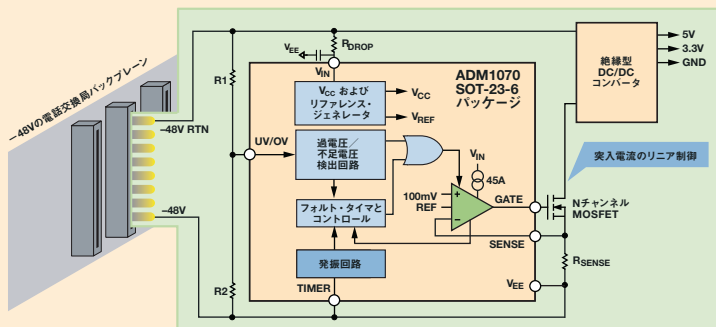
–48Vの電話交換局バックプレーン

–48V RTN

–48V

R1

R2

$V_{EE}$

$R_{DROP}$

$V_{IN}$

ADM1070
SOT-23-6
パッケージ

$V_{CC}$ および
リファレンス・
ジェネレータ

$V_{CC}$

$V_{REF}$

UV/OV

過電圧／
不足電圧
検出回路

$V_{IN}$

45A

100mV
REF

+

–

GATE

フォルト・タイマと
コントロール

発振回路

TIMER

SENSE

$V_{EE}$

$R_{SENSE}$

Nチャンネル
MOSFET

突入電流のリニア制御

絶縁型
DC/DC
コンバータ

5V

3.3V

GND